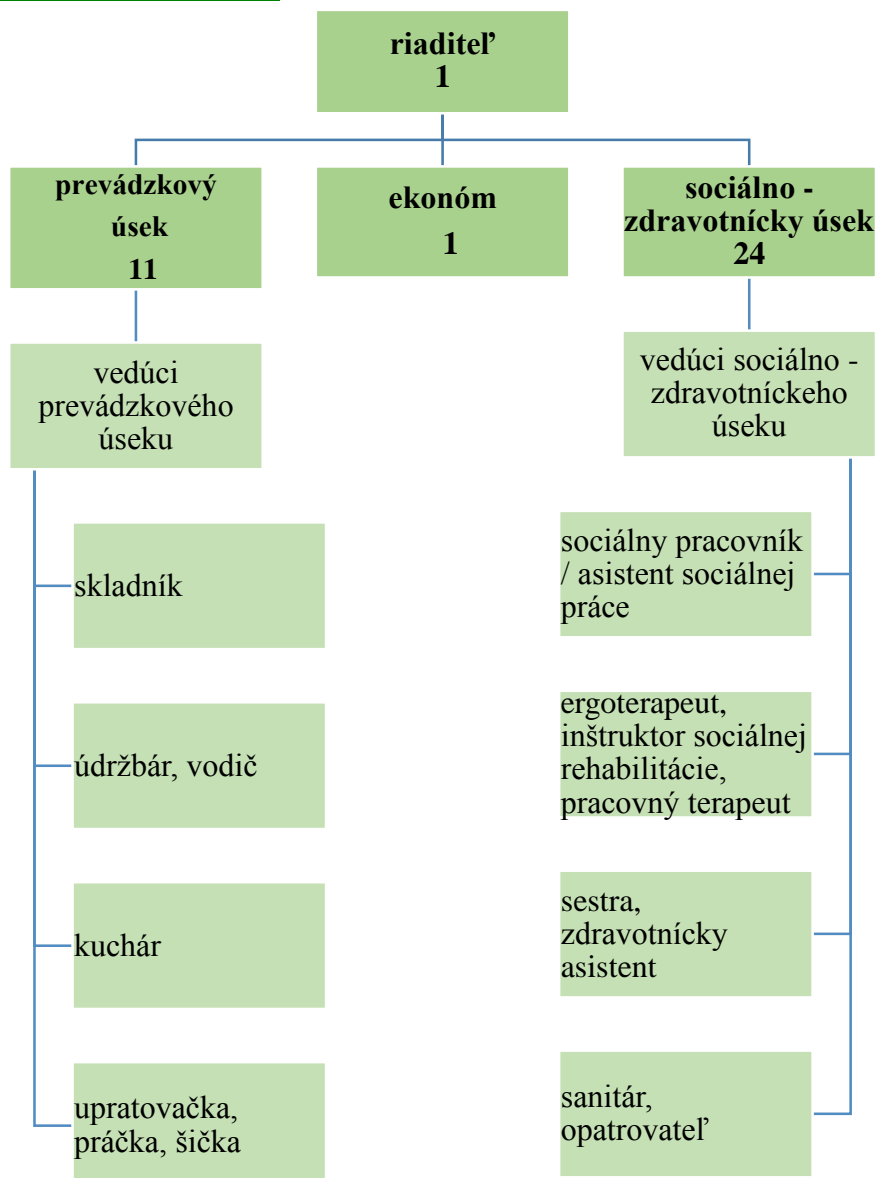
riaditeľ
1

prevádzkový úsek
11

ekonóm
1

sociálno - zdravotnícky úsek
24

vedúci prevádzkového úseku

skladník

údržbár, vodič

kuchár

upratovačka, práčka, šička

vedúci sociálno - zdravotníckeho úseku

sociálny pracovník / asistent sociálnej práce

ergoterapeut, inštruktor sociálnej rehabilitácie, pracovný terapeut

sestra, zdravotnícky asistent

sanitár, opatrovateľ